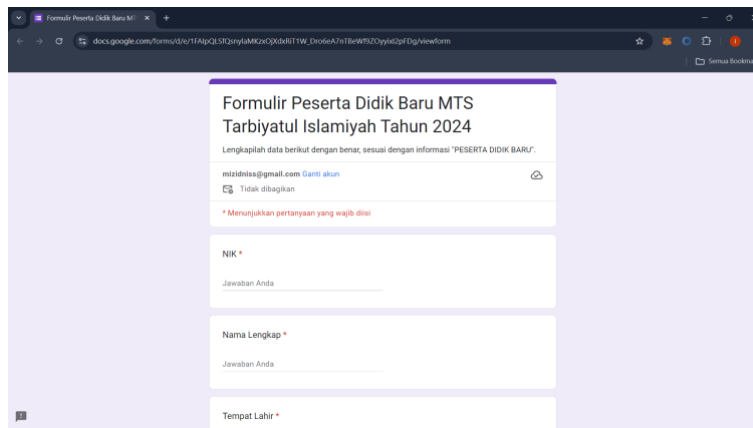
Formulir Peserta Didik Baru M ×
+
docs.google.com/forms/d/e/1FAIpQLSfQsnylaMKzxOjXdxRiT1W_Dro6eA7nTBeWf9ZOyyixt2pFDg/viewform
Semua Bookm

Formulir Peserta Didik Baru MTS Tarbiyatul Islamiyah Tahun 2024

Lengkapilah data berikut dengan benar, sesuai dengan informasi "PESERTA DIDIK BARU".

mizidniss@gmail.com Ganti akun
Tidak dibagikan

* Menunjukkan pertanyaan yang wajib diisi

NIK *
Jawaban Anda

Nama Lengkap *
Jawaban Anda

Tempat Lahir *